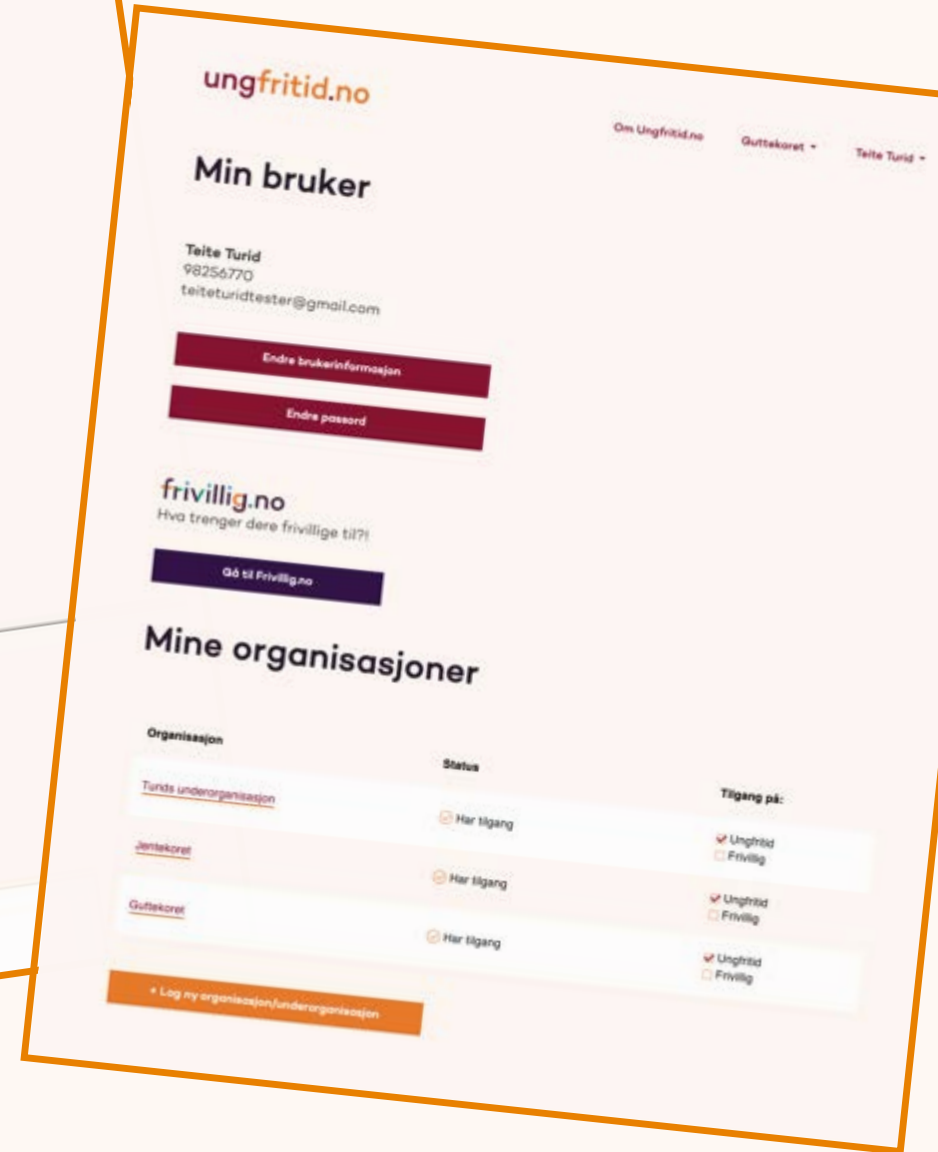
ungfritid.no

Om Ungfritid.no Guttekoret ▾ Teite Turid ▾

Min bruker

Teite Turid
98256770
teiteturidtester@gmail.com

Endre brukerinformasjon

Endre passord

frivillig.no
Hva trenger dere frivillige til?!

Gå til Frivillig.no

Mine organisasjoner

| Organisasjon | Status | Tilgang på: |
|---|---|---|
| Turids underorganisasjon | Har tilgang | Ungfritid Frivillig |
| Jentekoret | Har tilgang | Ungfritid Frivillig |
| Guttekoret | Har tilgang | Ungfritid Frivillig |

+ Legg ny organisasjon/underorganisasjon